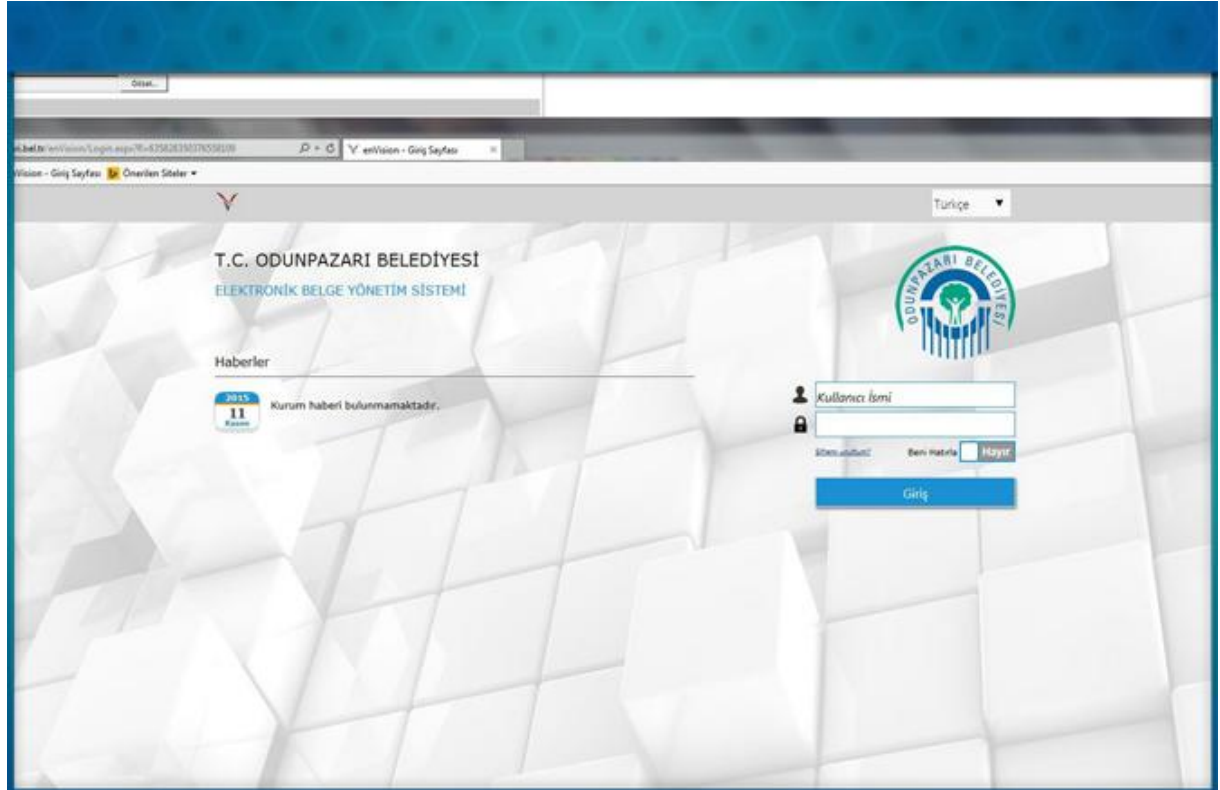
Özsel...

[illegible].bel.tr/enVision/Login.aspx?t=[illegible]

enVision - Giriş Sayfası

Vision - Giriş Sayfası Önerilen Siteler

Türkçe

T.C. ODUNPAZARI BELEDİYESİ

ELEKTRONİK BELGE YÖNETİM SİSTEMİ

ODUNPAZARI BELEDİYESİ

Haberler

2015
11
Kasım

Kurum haberi bulunmamaktadır.

Kullanıcı İsmi

Şifremi unuttum?

Beni Hatırla

Hayır

Giriş